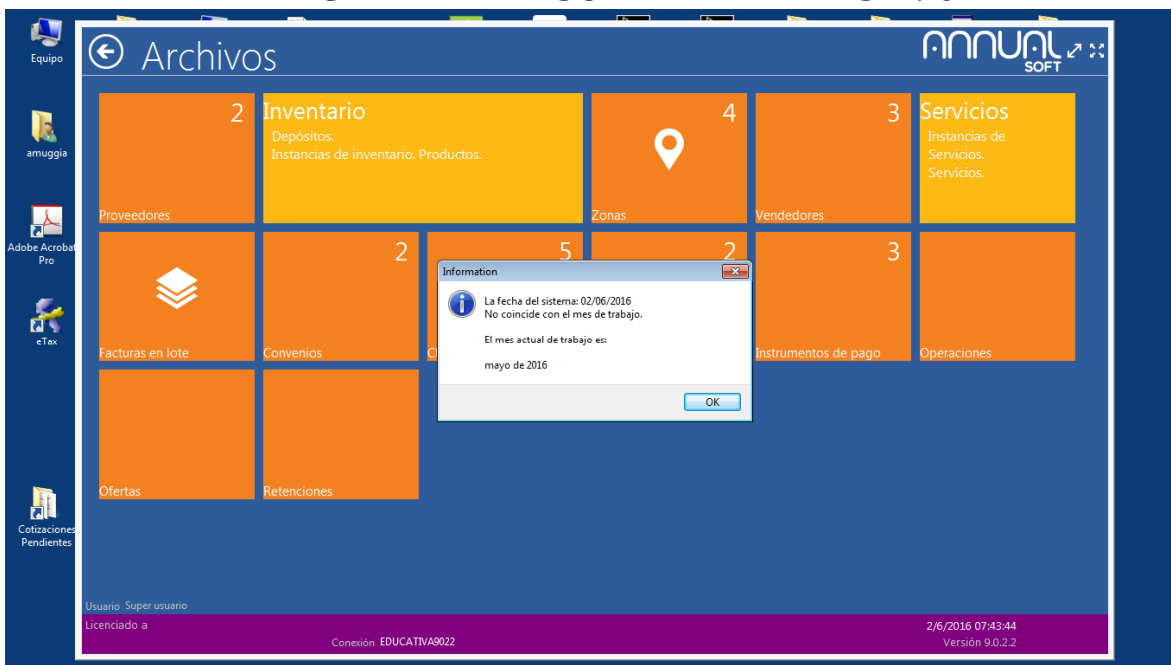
Equipo

amuggia

Adobe Acrobat Pro

eTax

Cotizaciones Pendientes

Archivos

ANNUAL SOFT

2
Proveedores

Inventario
Depósitos.
Instancias de inventario. Productos.

4
Zonas

3
Vendedores

Servicios
Instancias de Servicios.
Servicios.

Facturas en lote

2
Convenios

5
C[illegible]

2

3
Instrumentos de pago

Operaciones

Ofertas

Retenciones

Information

La fecha del sistema: 02/06/2016
No coincide con el mes de trabajo.

El mes actual de trabajo es:

mayo de 2016

OK

Usuario Super usuario

Licenciado a

Conexión EDUCATIVA9022

2/6/2016 07:43:44
Versión 9.0.2.2